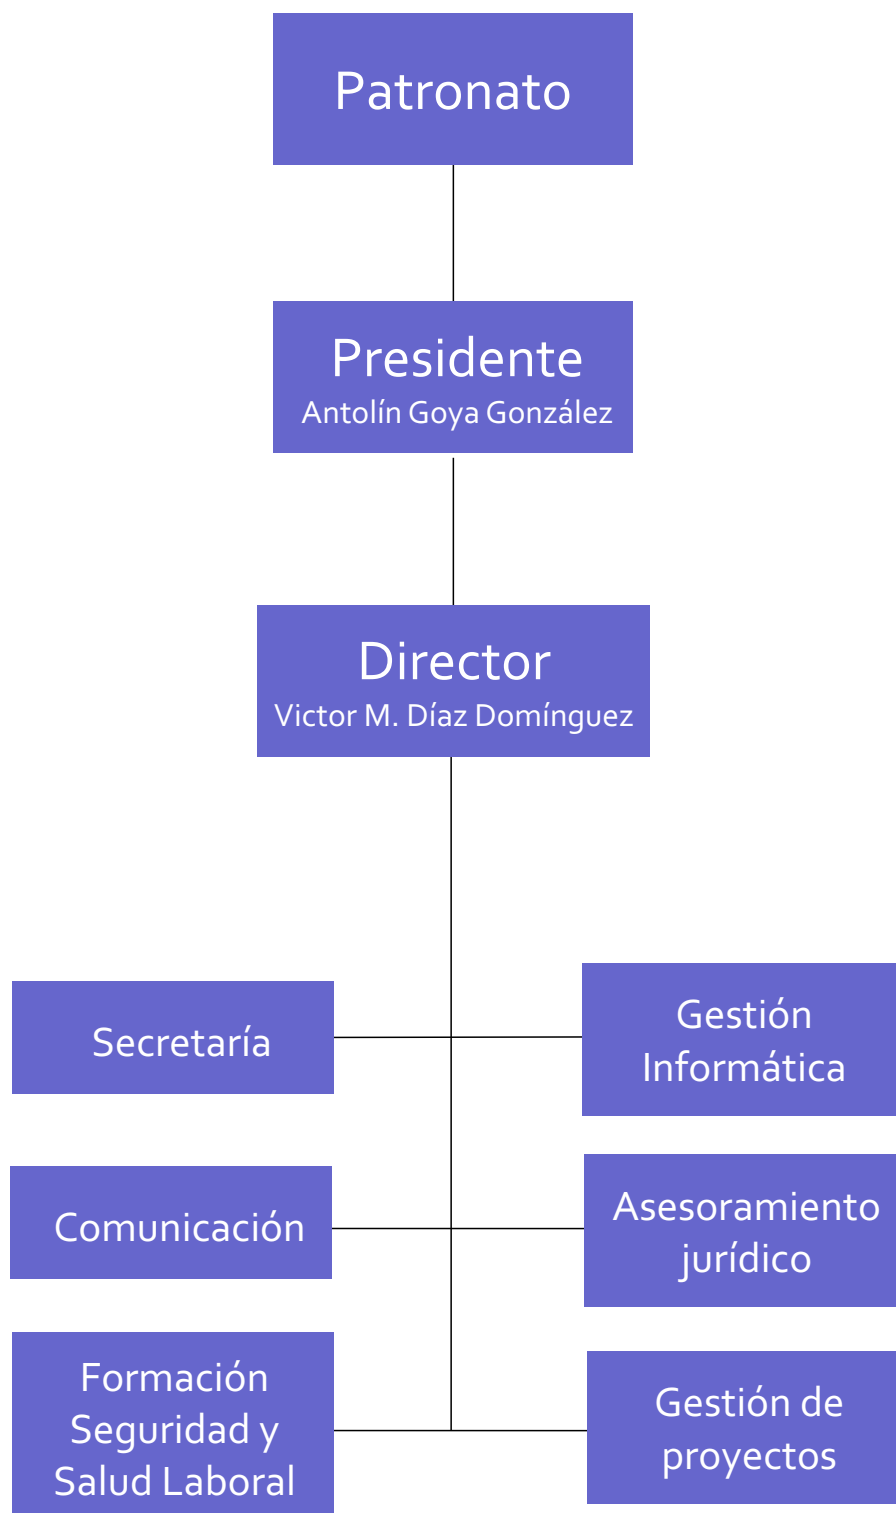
Patronato

Presidente
Antolín Goya González

Director
Victor M. Díaz Domínguez

Secretaría

Gestión Informática

Comunicación

Asesoramiento jurídico

Formación Seguridad y Salud Laboral

Gestión de proyectos